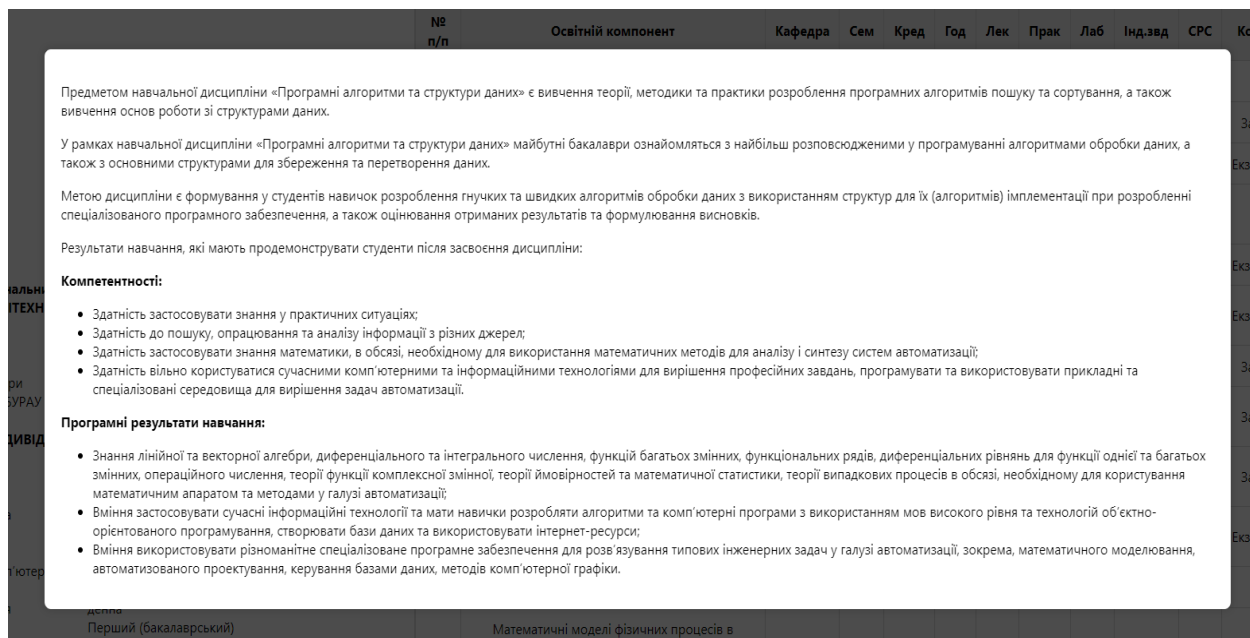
| № п/п | Освітній компонент | Кафедра | Сем | Кред | Год | Лек | Прак | Лаб | Інд.звд | СРС | Ко |
|---|---|---|---|---|---|---|---|---|---|---|---|

Предметом навчальної дисципліни «Програмні алгоритми та структури даних» є вивчення теорії, методики та практики розроблення програмних алгоритмів пошуку та сортування, а також вивчення основ роботи зі структурами даних.

У рамках навчальної дисципліни «Програмні алгоритми та структури даних» майбутні бакалаври ознайомляться з найбільш розповсюдженими у програмуванні алгоритмами обробки даних, а також з основними структурами для збереження та перетворення даних.

Метою дисципліни є формування у студентів навичок розроблення гнучких та швидких алгоритмів обробки даних з використанням структур для їх (алгоритмів) імплементації при розробленні спеціалізованого програмного забезпечення, а також оцінювання отриманих результатів та формулювання висновків.

Результати навчання, які мають продемонструвати студенти після засвоєння дисципліни:

Компетентності:

• Здатність застосовувати знання у практичних ситуаціях;
• Здатність до пошуку, опрацювання та аналізу інформації з різних джерел;
• Здатність застосовувати знання математики, в обсязі, необхідному для використання математичних методів для аналізу і синтезу систем автоматизації;
• Здатність вільно користуватися сучасними комп'ютерними та інформаційними технологіями для вирішення професійних завдань, програмувати та використовувати прикладні та спеціалізовані середовища для вирішення задач автоматизації.

Програмні результати навчання:

• Знання лінійної та векторної алгебри, диференціального та інтегрального числення, функцій багатьох змінних, функціональних рядів, диференціальних рівнянь для функції однієї та багатьох змінних, операційного числення, теорії функцій комплексної змінної, теорії ймовірностей та математичної статистики, теорії випадкових процесів в обсязі, необхідному для користування математичним апаратом та методами у галузі автоматизації;
• Вміння застосовувати сучасні інформаційні технології та мати навички розробляти алгоритми та комп'ютерні програми з використанням мов високого рівня та технологій об'єктно-орієнтованого програмування, створювати бази даних та використовувати інтернет-ресурси;
• Вміння використовувати різноманітне спеціалізоване програмне забезпечення для розв'язування типових інженерних задач у галузі автоматизації, зокрема, математичного моделювання, автоматизованого проектування, керування базами даних, методів комп'ютерної графіки.

Денна
Перший (бакалаврський)
Математичні моделі фізичних процесів в